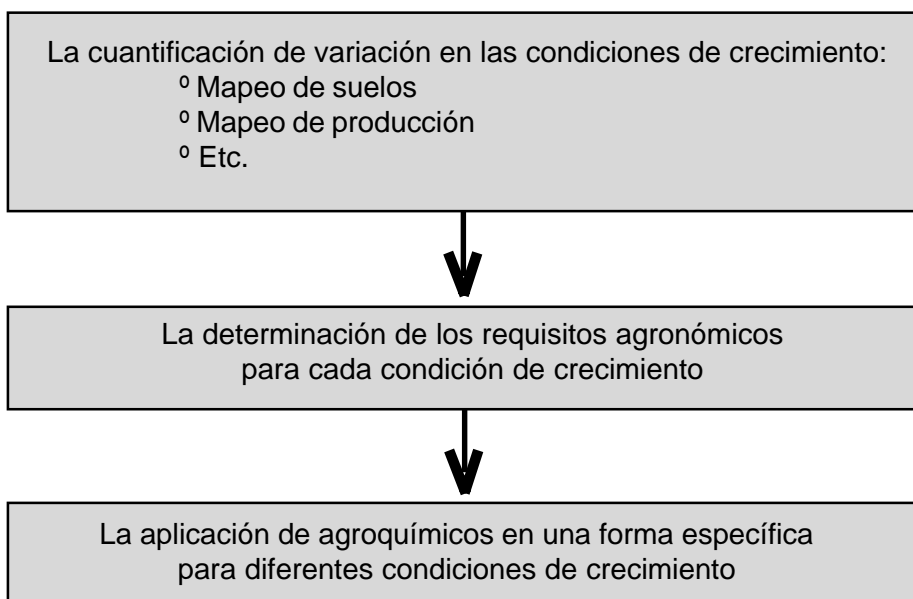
La cuantificación de variación en las condiciones de crecimiento:
º Mapeo de suelos
º Mapeo de producción
º Etc.

La determinación de los requisitos agronómicos para cada condición de crecimiento

La aplicación de agroquímicos en una forma específica para diferentes condiciones de crecimiento